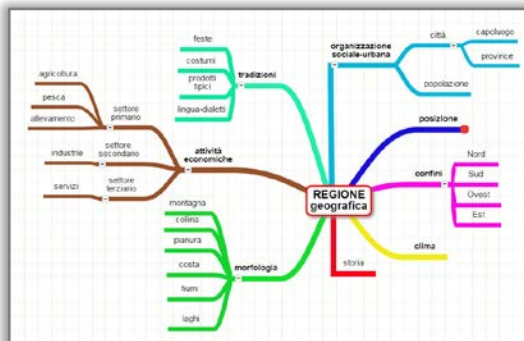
REGIONE geografica

tradizioni
feste
costumi
prodotti tipici
lingua-dialetti

organizzazione sociale-urbana
città
capoluogo
province
popolazione

posizione

confini
Nord
Sud
Ovest
Est

clima

storia

morfologia
montagna
collina
pianura
costa
fiumi
laghi

attività economiche
settore primario
agricoltura
pesca
allevamento
settore secondario
industrie
settore terziario
servizi